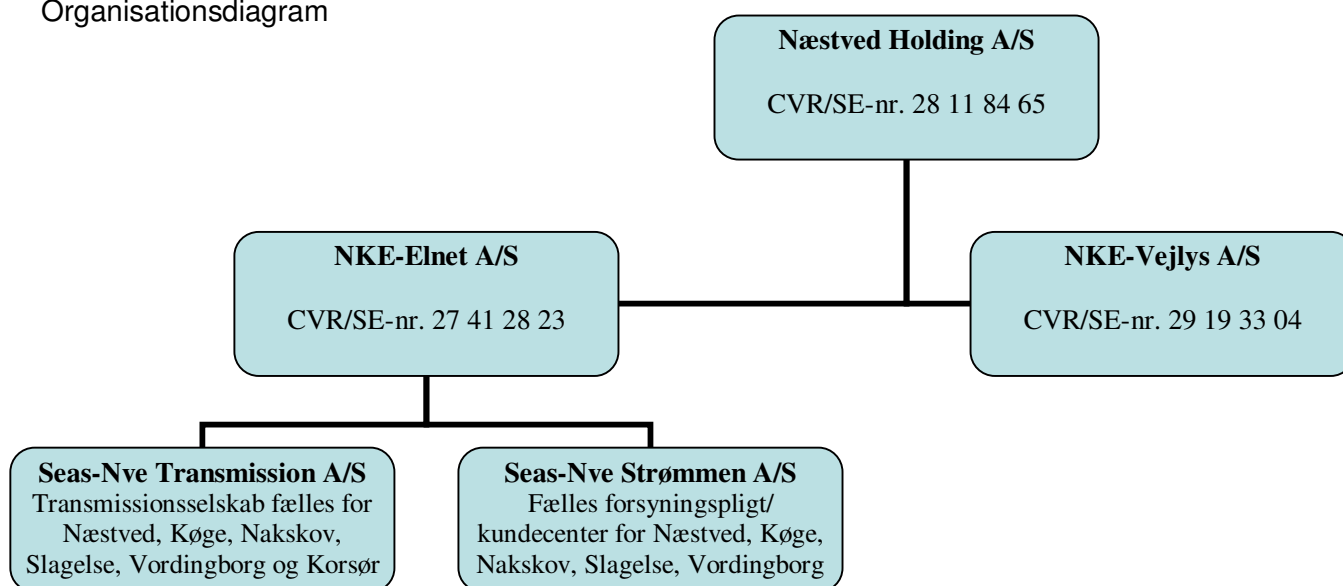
Organisationsdiagram

**Næstved Holding A/S**

CVR/SE-nr. 28 11 84 65

**NKE-Elnet A/S**

CVR/SE-nr. 27 41 28 23

**NKE-Vejlys A/S**

CVR/SE-nr. 29 19 33 04

**Seas-Nve Transmission A/S**
Transmissionsselskab fælles for Næstved, Køge, Nakskov, Slagelse, Vordingborg og Korsør

**Seas-Nve Strømmen A/S**
Fælles forsyningspligt/ kundecenter for Næstved, Køge, Nakskov, Slagelse, Vordingborg